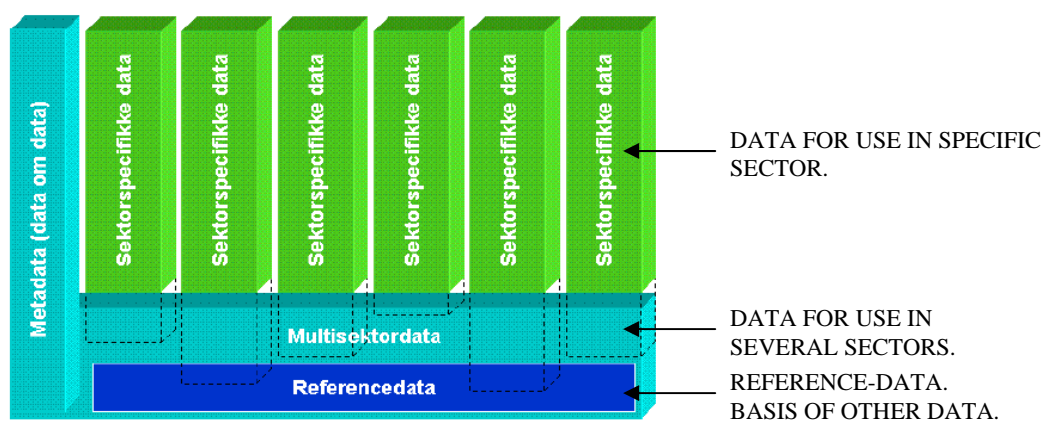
Metadata (data om data)

Sektorspecifikke data

Sektorspecifikke data

Sektorspecifikke data

Sektorspecifikke data

Sektorspecifikke data

Sektorspecifikke data

Multisektordata

Referencedata

DATA FOR USE IN SPECIFIC SECTOR.

DATA FOR USE IN SEVERAL SECTORS.

REFERENCE-DATA. BASIS OF OTHER DATA.